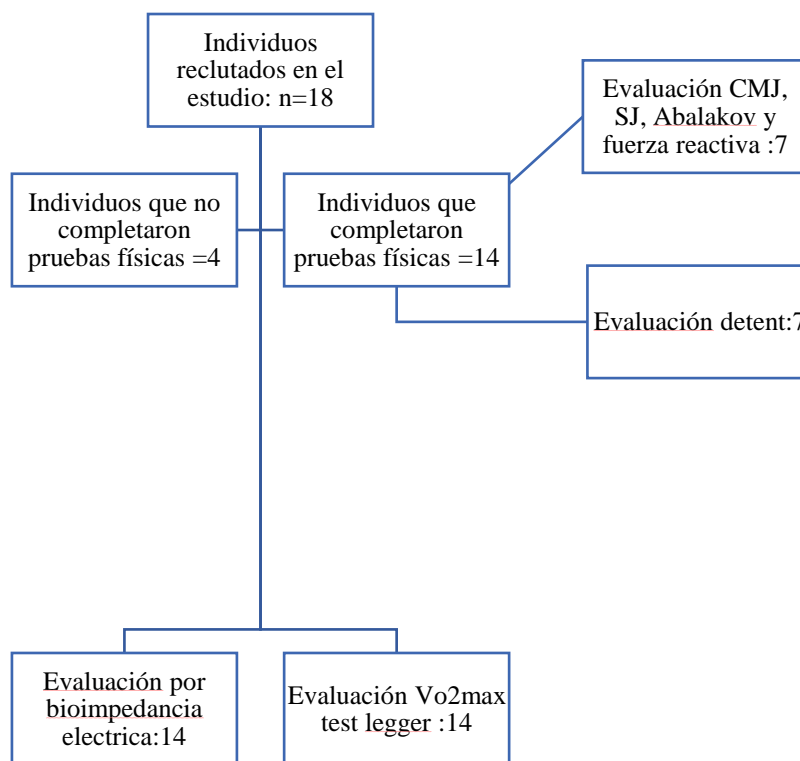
Individuos reclutados en el estudio: n=18

Evaluación CMJ, SJ, Abalakov y fuerza reactiva :7

Individuos que no completaron pruebas físicas =4

Individuos que completaron pruebas físicas =14

Evaluación detent:7

Evaluación por bioimpedancia electrica:14

Evaluación Vo2max test legger :14